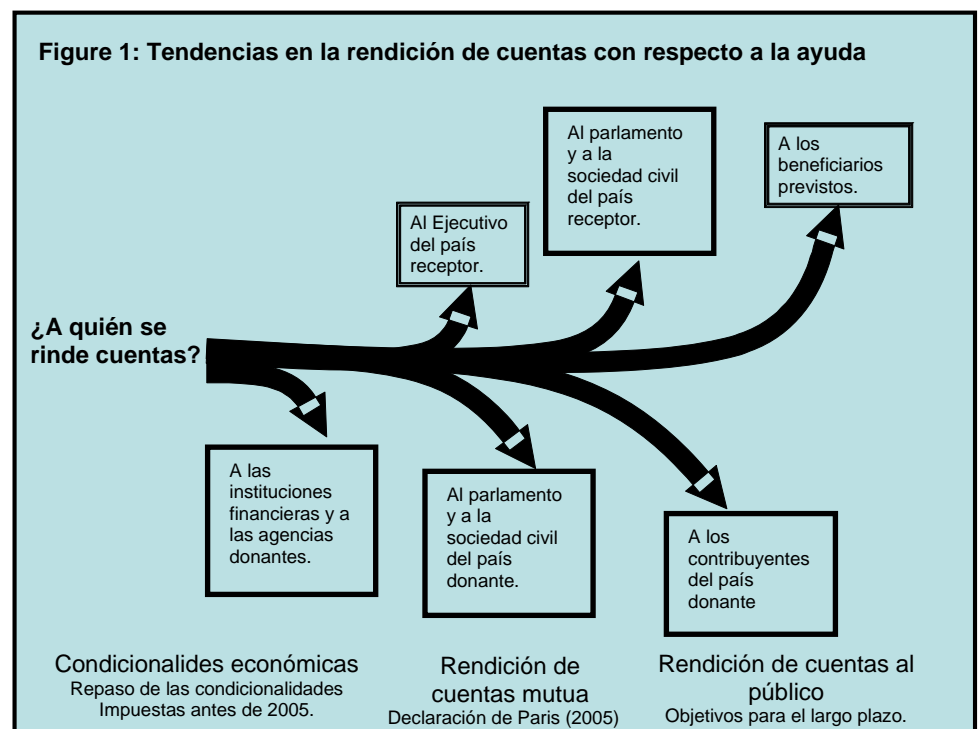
Figure 1: Tendencias en la rendición de cuentas con respecto a la ayuda

Al Ejecutivo del país receptor.

Al parlamento y a la sociedad civil del país receptor.

A los beneficiarios previstos.

¿A quién se rinde cuentas?

A las instituciones financieras y a las agencias donantes.

Al parlamento y a la sociedad civil del país donante.

A los contribuyentes del país donante

Condicionalides económicas
Repaso de las condicionalidades Impuestas antes de 2005.

Rendición de cuentas mutua
Declaración de Paris (2005)

Rendición de cuentas al público
Objetivos para el largo plazo.